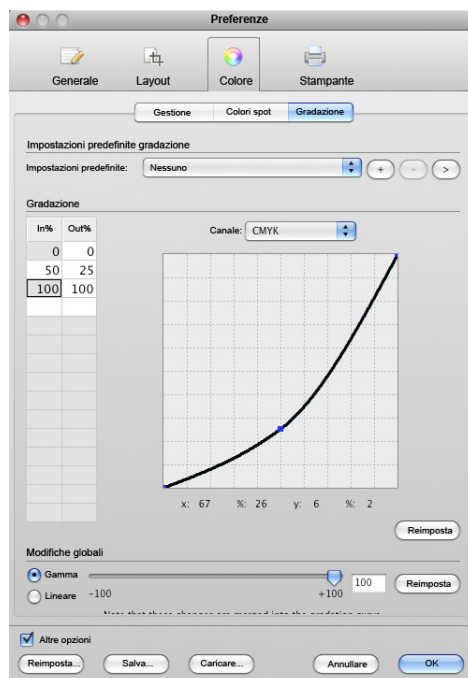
Preferenze

Generale Layout Colore Stampante

Gestione Colori spot Gradazione

Impostazioni predefinite gradazione

Impostazioni predefinite: Nessuno + - >

Gradazione

| In% | Out% |
|---|---|
| 0 | 0 |
| 50 | 25 |
| 100 | 100 |

Canale: CMYK

x: 67 %: 26 y: 6 %: 2

Reimposta

Modifiche globali

Gamma 100 Reimposta

Lineare -100 +100

Note that these changes are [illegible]

Altre opzioni

Reimposta... Salva... Caricare... Annullare OK